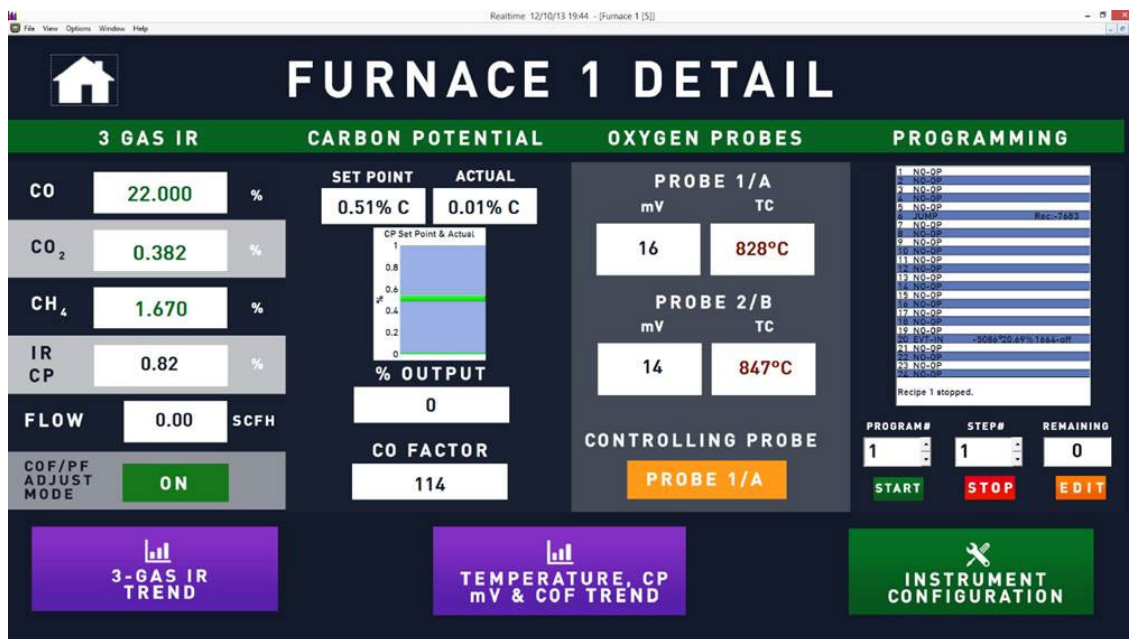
Realtime 12/10/13 19:44 - [Furnace 1 [5]]

File View Options Window Help

FURNACE 1 DETAIL

3 GAS IR

CARBON POTENTIAL

OXYGEN PROBES

PROGRAMMING

CO 22.000 %

$CO_2$ 0.382 %

$CH_4$ 1.670 %

IR CP 0.82 %

FLOW 0.00 SCFH

COF/PF ADJUST MODE ON

SET POINT 0.51% C

ACTUAL 0.01% C

CP Set Point & Actual

1
0.8
0.6
0.4
0.2
0

% OUTPUT

0

CO FACTOR

114

PROBE 1/A

mV 16

TC 828°C

PROBE 2/B

mV 14

TC 847°C

CONTROLLING PROBE

PROBE 1/A

1 NO-OP
2 NO-OP
3 NO-OP
4 NO-OP
5 NO-OP
6 JUMP Rec.-7683
7 NO-OP
8 NO-OP
9 NO-OP
10 NO-OP
11 NO-OP
12 NO-OP
13 NO-OP
14 NO-OP
15 NO-OP
16 NO-OP
17 NO-OP
18 NO-OP
19 NO-OP
20 EVT-IN -5086*20.69% 1664-off
21 NO-OP
22 NO-OP
23 NO-OP
24 NO-OP

Recipe 1 stopped.

PROGRAM# 1

STEP# 1

REMAINING 0

START

STOP

EDIT

3-GAS IR TREND

TEMPERATURE, CP mV & COF TREND

INSTRUMENT CONFIGURATION